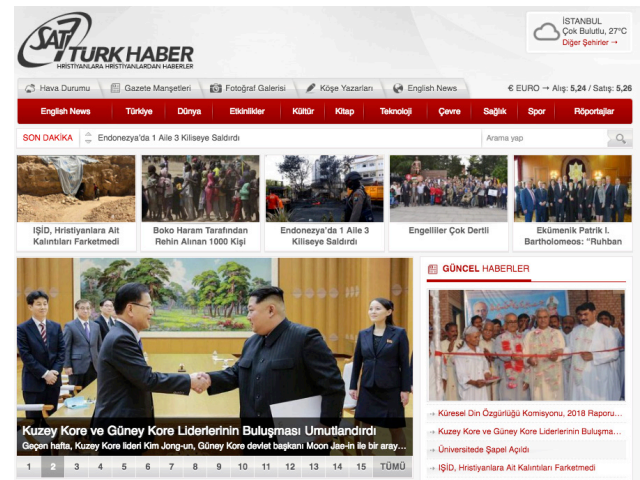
SAT7 TURK HABER
HRISTIYANLARA HRISTIYANLARDAN HABERLER

İSTANBUL
Çok Bulutlu, 27°C
Diğer Şehirler →

Hava Durumu | Gazete Manşetleri | Fotoğraf Galerisi | Köşe Yazarları | English News

€ EURO → Alış: 5,24 / Satış: 5,26

English News | Türkiye | Dünya | Etkinlikler | Kültür | Kitap | Teknoloji | Çevre | Sağlık | Spor | Röportajlar

SON DAKİKA | Endonezya'da 1 Aile 3 Kiliseye Saldırdı

Arama yap

IŞİD, Hristiyanlara Ait Kalıntıları Farketmedi

Boko Haram Tarafından Rehin Alınan 1000 Kişi

Endonezya'da 1 Aile 3 Kiliseye Saldırdı

Engelliler Çok Dertli

Ekümenik Patrik I. Bartholomeos: "Ruhban

Kuzey Kore ve Güney Kore Liderlerinin Buluşması Umutlandırdı
Geçen hafta, Kuzey Kore lideri Kim Jong-un, Güney Kore devlet başkanı Moon Jae-in ile bir aray...

1 2 3 4 5 6 7 8 9 10 11 12 13 14 15 TÜMÜ

GÜNCEL HABERLER

→ Küresel Din Özgürlüğü Komisyonu, 2018 Raporu...
→ Kuzey Kore ve Güney Kore Liderlerinin Buluşma...
→ Üniversitede Şapel Açıldı
→ IŞİD, Hristiyanlara Ait Kalıntıları Farketmedi